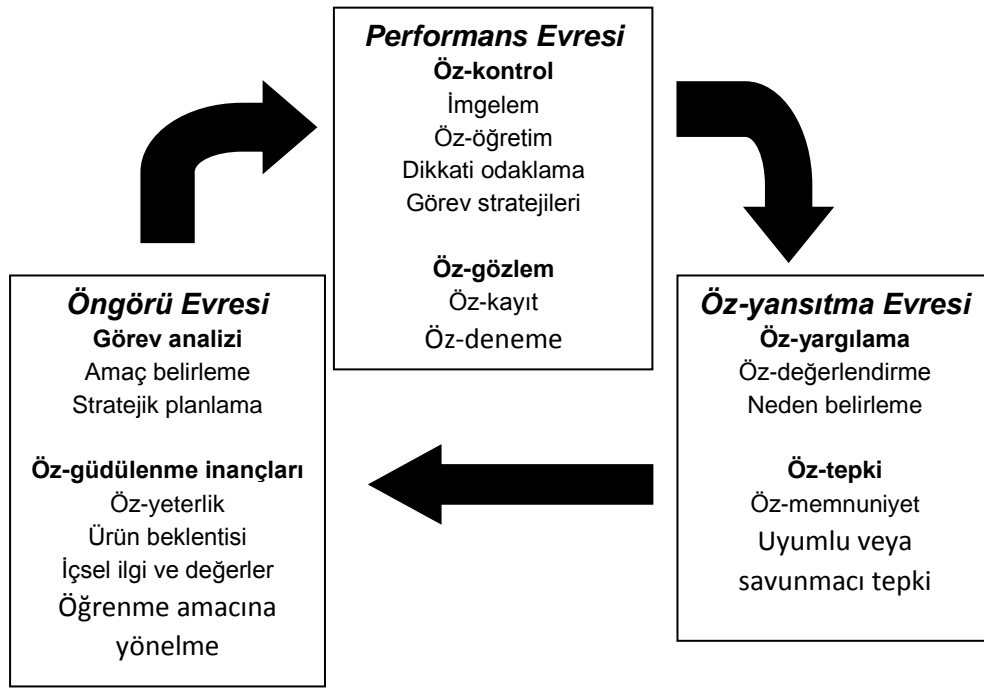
*Performans Evresi*
**Öz-kontrol**
İmgelem
Öz-öğretim
Dikkati odaklama
Görev stratejileri

**Öz-gözlem**
Öz-kayıt
Öz-deneme

*Öz-yansıtma Evresi*
**Öz-yargılama**
Öz-değerlendirme
Neden belirleme

**Öz-tepki**
Öz-memnuniyet
Uyumlu veya savunmacı tepki

*Öngörü Evresi*
**Görev analizi**
Amaç belirleme
Stratejik planlama

**Öz-güdülenme inançları**
Öz-yeterlik
Ürün beklentisi
İçsel ilgi ve değerler
Öğrenme amacına yönelme